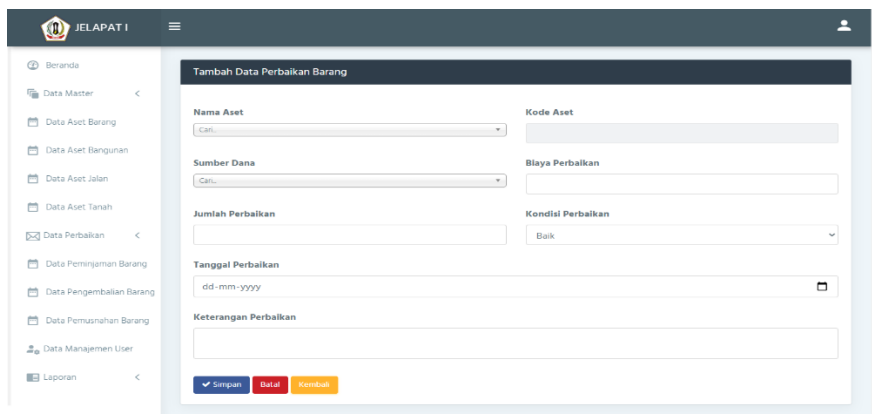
JELAPAT I

Beranda
Data Master
Data Aset Barang
Data Aset Bangunan
Data Aset Jalan
Data Aset Tanah
Data Perbaikan
Data Peminjaman Barang
Data Pengembalian Barang
Data Pemusnahan Barang
Data Manajemen User
Laporan

Tambah Data Perbaikan Barang

Nama Aset
Cari..

Kode Aset

Sumber Dana
Cari..

Biaya Perbaikan

Jumlah Perbaikan

Kondisi Perbaikan
Baik

Tanggal Perbaikan
dd-mm-yyyy

Keterangan Perbaikan

Simpan Batal Kembali